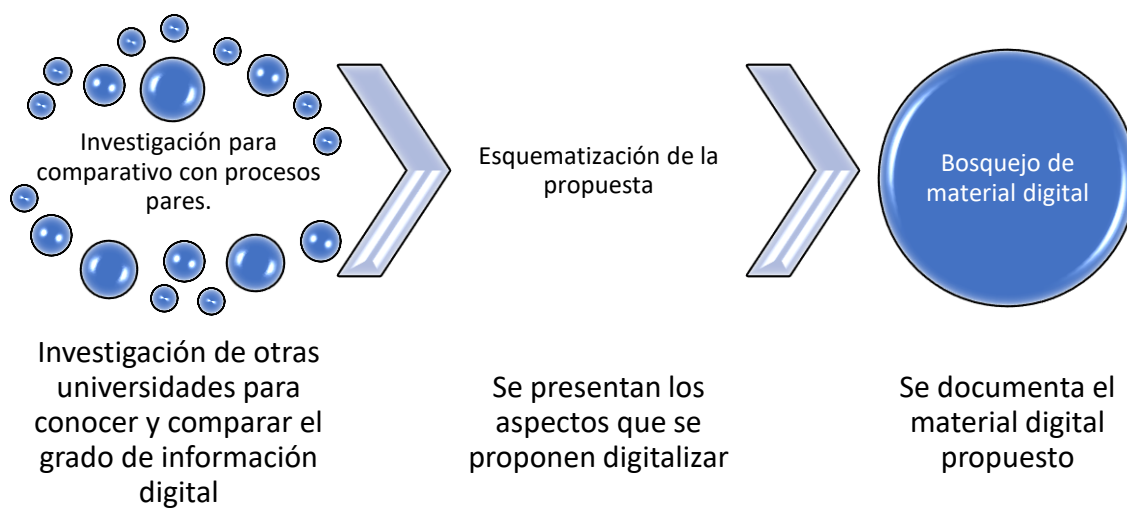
Investigación para comparativo con procesos pares.

Esquematización de la propuesta

Bosquejo de material digital

Investigación de otras universidades para conocer y comparar el grado de información digital

Se presentan los aspectos que se proponen digitalizar

Se documenta el material digital propuesto